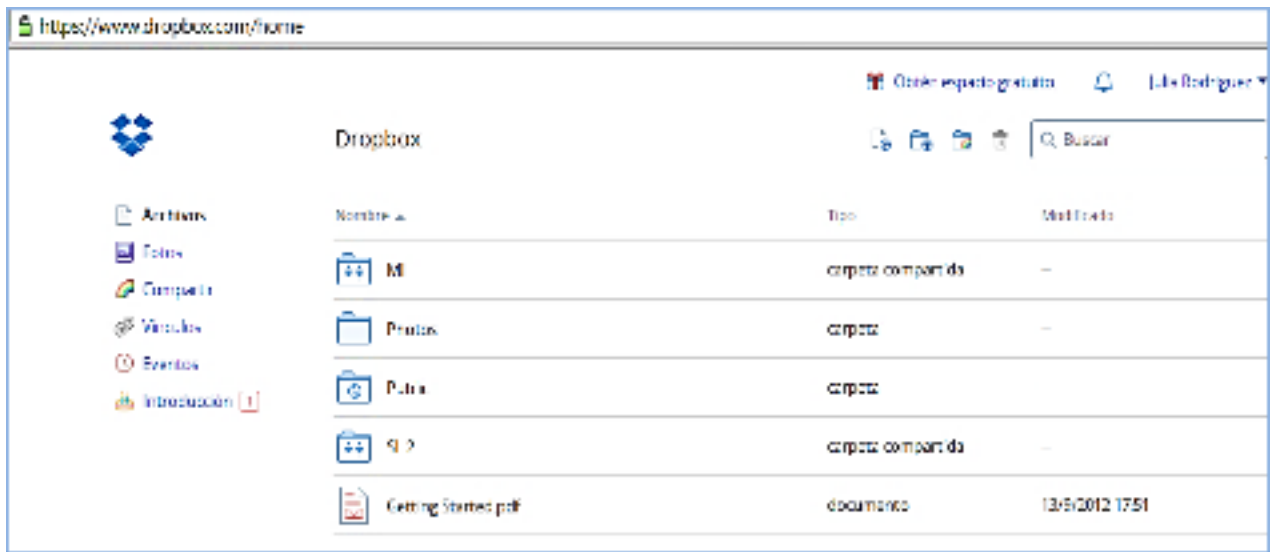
https://www.dropbox.com/home

Obtén espacio gratuito

Julia Rodriguez

Dropbox

Buscar

Archivos
Fotos
Compartir
Vínculos
Eventos
Introducción 1

| Nombre ▲ | Tipo | Modificado |
|---|---|---|
| MI | carpeta compartida | -- |
| Pruebas | carpeta | -- |
| Putra | carpeta | |
| SL2 | carpeta compartida | -- |
| Getting Started.pdf | documento | 13/9/2012 17:51 |